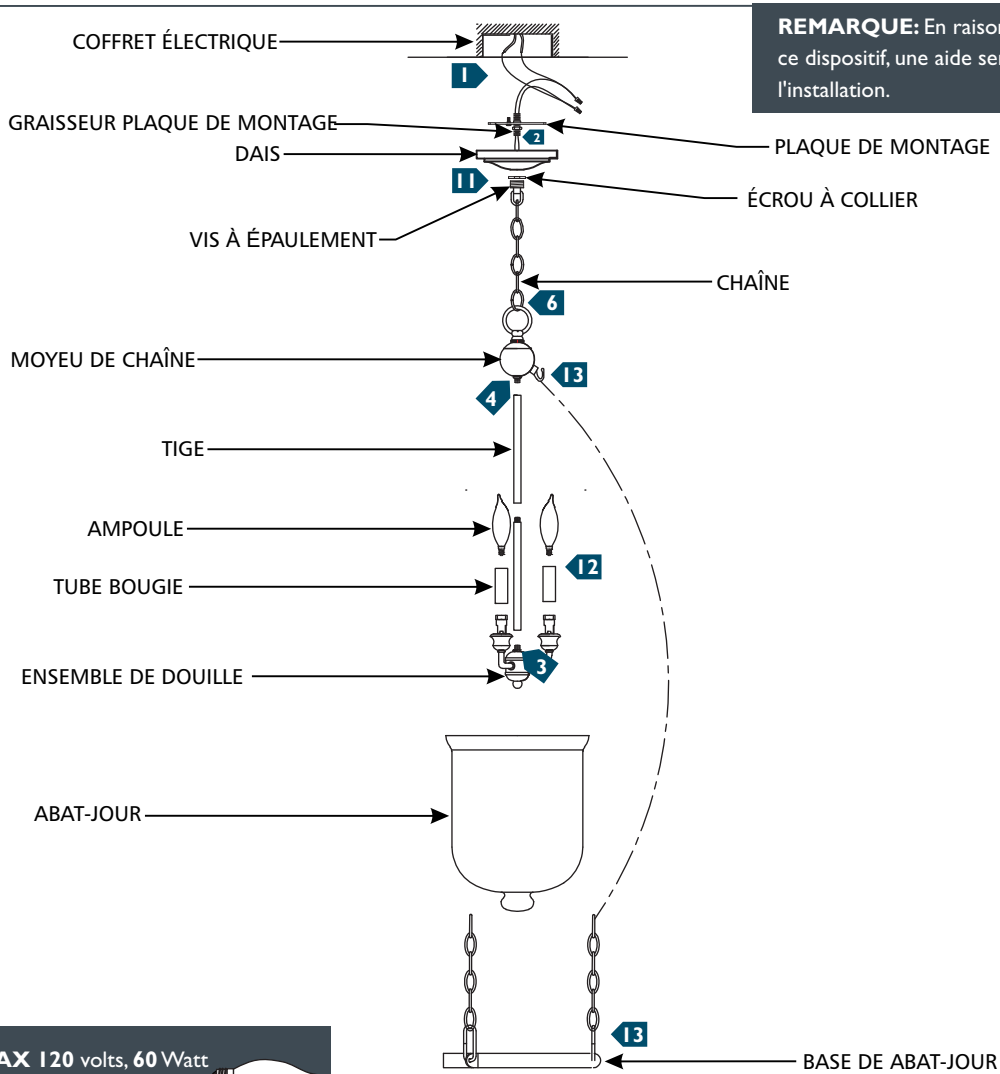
REMARQUE: En raison
ce dispositif, une aide ser
l'installation.

COFFRET ÉLECTRIQUE
1
GRAISSEUR PLAQUE DE MONTAGE
2
PLAQUE DE MONTAGE
DAIS
11
ÉCROU À COLLIER
VIS À ÉPAULEMENT
CHAÎNE
6
MOYEU DE CHAÎNE
13
4
TIGE
AMPOULE
12
TUBE BOUGIE
ENSEMBLE DE DOUILLE
3
ABAT-JOUR
13
BASE DE ABAT-JOUR
AX 120 volts, 60 Watt